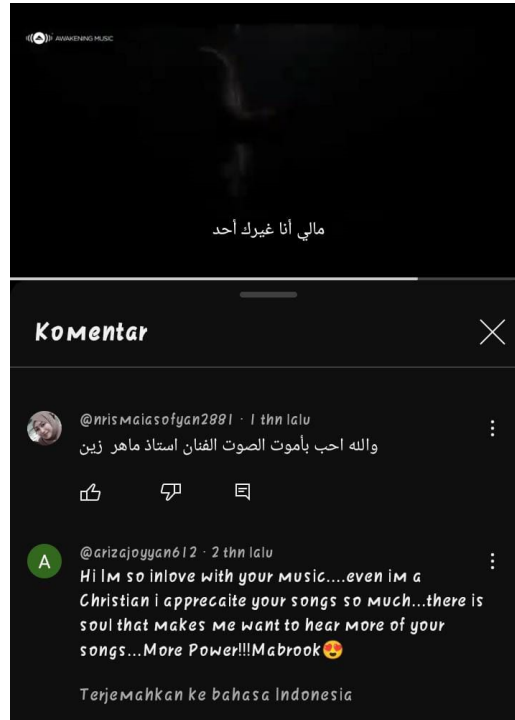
AWAKENING MUSIC

مالي أنا غيرك أحد

Komentar

@nrismaiasofyan2881 · 1 thn lalu
والله احب بأموت الصوت الفنان استاذ ماهر زين

A
@arizajoyyan612 · 2 thn lalu
Hi Im so inlove with your music....even im a Christian i apprecaite your songs so much...there is soul that makes me want to hear more of your songs...More Power!!!Mabrook😍

Terjemahkan ke bahasa Indonesia